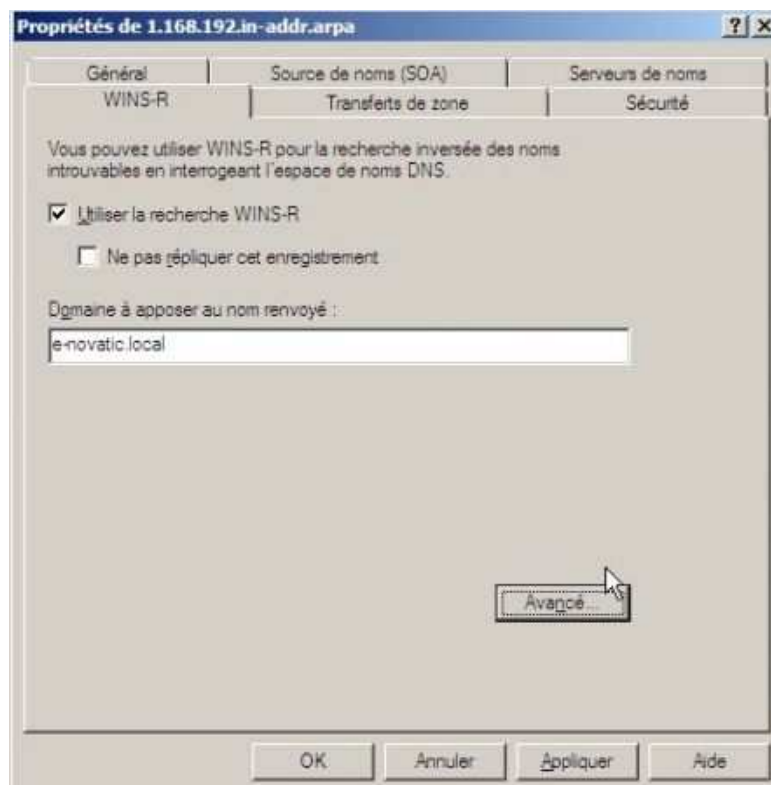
Propriétés de 1.168.192.in-addr.arpa

?| X

Général | Source de noms (SOA) | Serveurs de noms
WINS-R | Transferts de zone | Sécurité

Vous pouvez utiliser WINS-R pour la recherche inversée des noms introuvables en interrogeant l'espace de noms DNS.

☑ Utiliser la recherche WINS-R

☐ Ne pas répliquer cet enregistrement

Domaine à apposer au nom renvoyé :

e-novatic.local

Avancé...

OK | Annuler | Appliquer | Aide